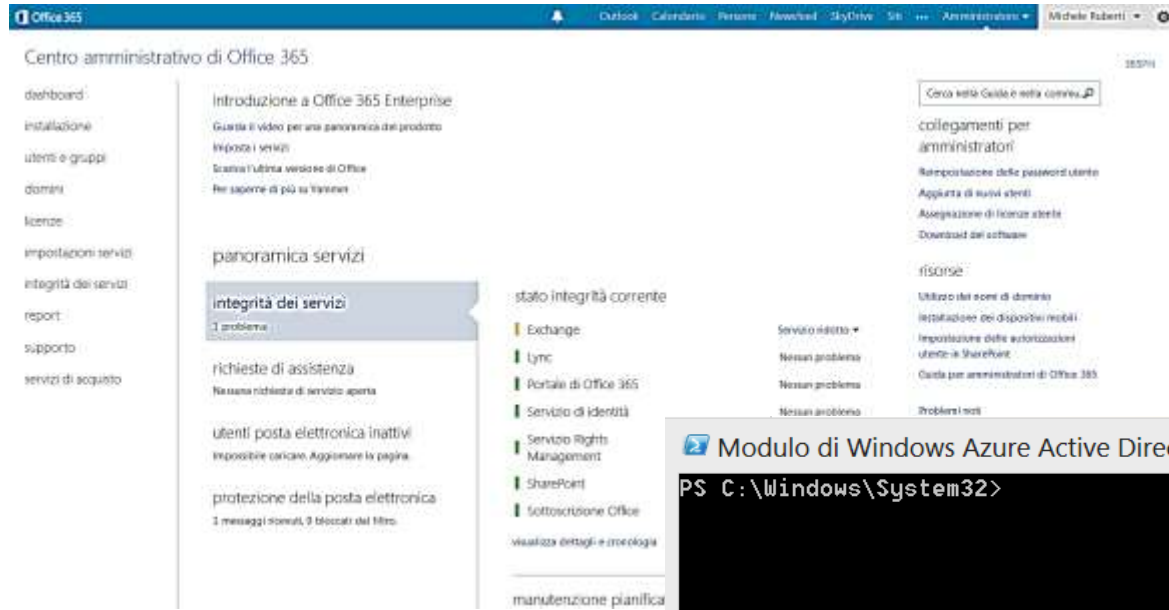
Office 365

Outlook Calendario Persone Newsfeed SkyDrive Siti ... Amministratore ▾ Michele Ruberti ▾

Centro amministrativo di Office 365

dashboard
installazione
utenti e gruppi
domini
licenze
impostazioni servizi
integrità dei servizi
report
supporto
servizi di acquisto

Introduzione a Office 365 Enterprise

Guarda il video per una panoramica del prodotto
Imposta i servizi
Scarica l'ultima versione di Office
Per saperne di più su Yammer

panoramica servizi

integrità dei servizi
1 problema

richieste di assistenza
Nessuna richiesta di servizio aperta

utenti posta elettronica inattivi
Impossibile caricare. Aggiornare la pagina.

protezione della posta elettronica
1 messaggi ricevuti, 0 bloccati dal filtro.

stato integrità corrente

Exchange | Servizio ridotto ▾
Lync | Nessun problema
Portale di Office 365 | Nessun problema
Servizio di identità | Nessun problema
Servizio Rights Management
SharePoint
Sottoscrizione Office

visualizza dettagli e cronologia

manutenzione pianifica

Cerca nella Guida e nella commu

collegamenti per amministratori

Reimpostazione delle password utente
Aggiunta di nuovi utenti
Assegnazione di licenze utente
Download del software

risorse

Utilizzo dei nomi di dominio
Installazione dei dispositivi mobili
Impostazione delle autorizzazioni utente in SharePoint
Guida per amministratori di Office 365

Problemi noti

Modulo di Windows Azure Active Dire

PS C:\Windows\System32>